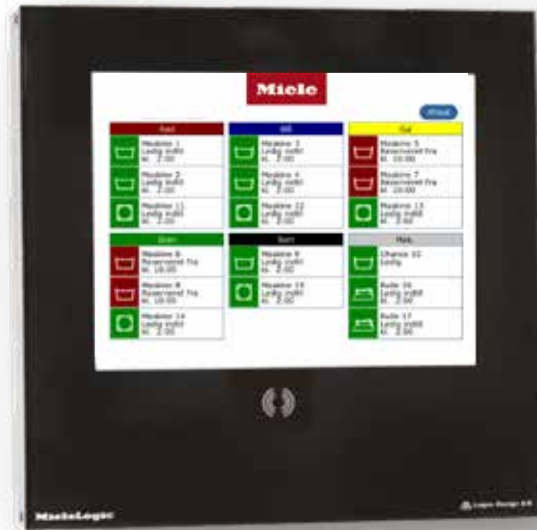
Miele

Afslut

Rød

Maskine 1
Ledig indtil
Kl. 2:00

Maskine 2
Ledig indtil
Kl. 2:00

Maskine 11
Ledig indtil
Kl. 2:00

Blå

Maskine 3
Ledig indtil
Kl. 2:00

Maskine 4
Ledig indtil
Kl. 2:00

Maskine 12
Ledig indtil
Kl. 2:00

Gul

Maskine 5
Reserveret fra
Kl. 10:00

Maskine 7
Reserveret fra
Kl. 10:00

Maskine 13
Ledig indtil
Kl. 2:00

Grøn

Maskine 6
Reserveret fra
Kl. 10:00

Maskine 8
Reserveret fra
Kl. 10:00

Maskine 14
Ledig indtil
Kl. 2:00

Sort

Maskine 9
Ledig indtil
Kl. 2:00

Maskine 15
Ledig indtil
Kl. 2:00

Mxk.

Chance 10
Ledig

Rulle 16
Ledig indtil
Kl. 2:00

Rulle 17
Ledig indtil
Kl. 2:00

MieleLogic

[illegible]